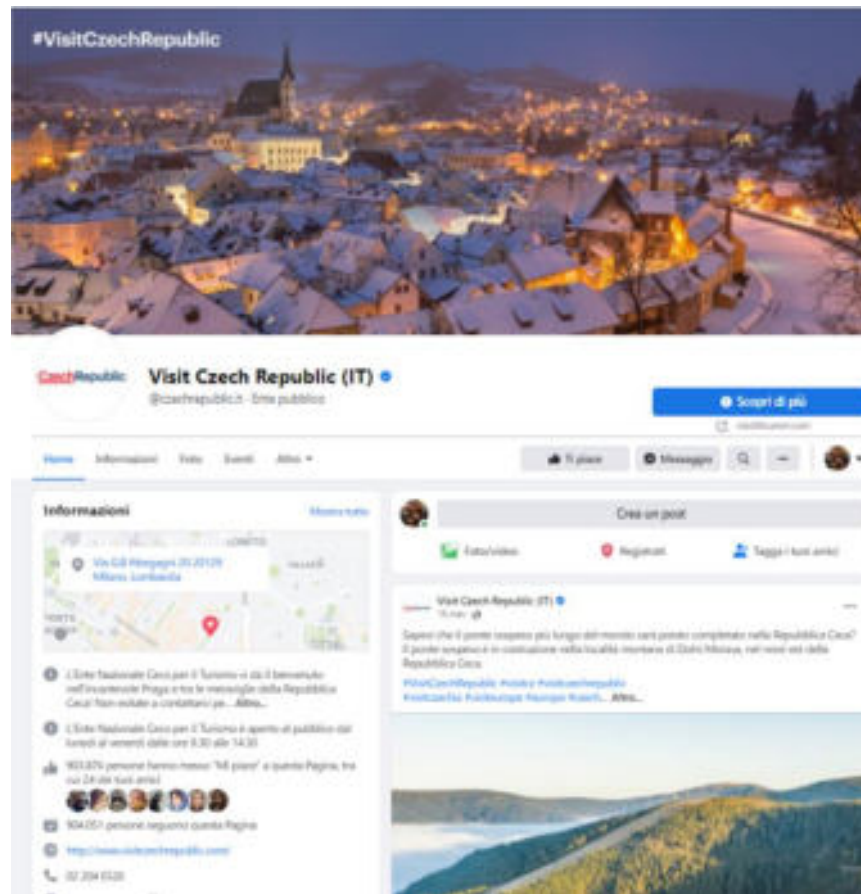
#VisitCzechRepublic

CzechRepublic

Visit Czech Republic (IT)

@czechrepublic.it · Ente pubblico

Scopri di più

Home Informazioni Foto Eventi Altro

Ti piace Messaggio

Informazioni Mostra tutto

Via G.B. Morgagni 20 20129 Milano, Lombardia

L'Ente Nazionale Ceco per il Turismo vi dà il benvenuto nell'incantevole Praga e tra le meraviglie della Repubblica Ceca! Non esitate a contattarci pe... Altro...

L'Ente Nazionale Ceco per il Turismo è aperto al pubblico dal lunedì al venerdì dalle ore 9.30 alle 14.30

903.874 persone hanno messo "Mi piace" a questa Pagina, tra cui 24 dei tuoi amici

904.051 persone seguono questa Pagina

http://www.visitczechrepublic.com/

02 204 0320

Crea un post

Foto/video

Registrati

Tagga i tuoi amici

Visit Czech Republic (IT)

Sapevi che il ponte sospeso più lungo del mondo sarà presto completato nella Repubblica Ceca? Il ponte sospeso è in costruzione nella località montana di Dolní Morava, nel nord est della Repubblica Ceca.

#VisitCzechRepublic #visitcz #visitczechrepublic #visitczechia #visiteurope #europe #czech... Altro...